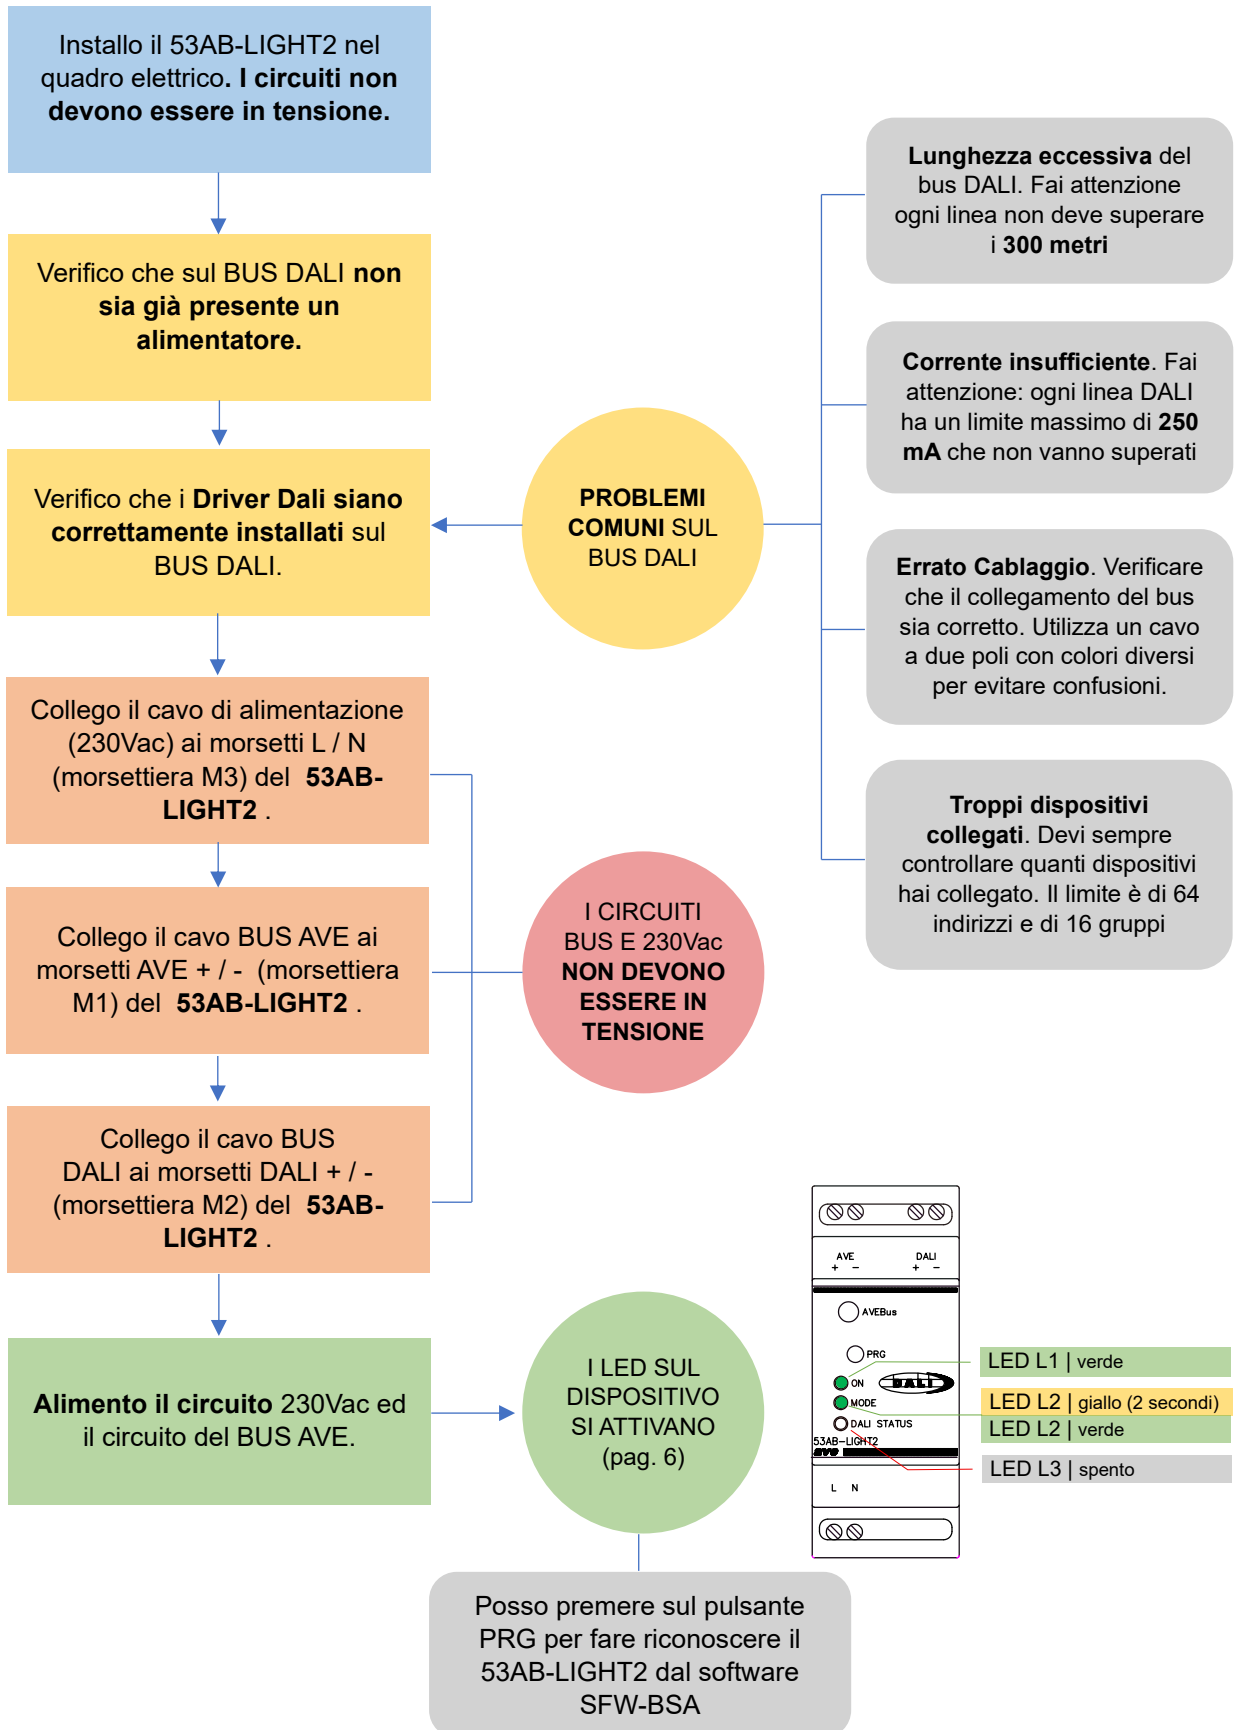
Installo il 53AB-LIGHT2 nel quadro elettrico. I circuiti non devono essere in tensione.

Verifico che sul BUS DALI non sia già presente un alimentatore.

Verifico che i Driver Dali siano correttamente installati sul BUS DALI.

Collego il cavo di alimentazione (230Vac) ai morsetti L / N (morsettiera M3) del 53AB-LIGHT2 .

Collego il cavo BUS AVE ai morsetti AVE + / - (morsettiera M1) del 53AB-LIGHT2 .

Collego il cavo BUS DALI ai morsetti DALI + / - (morsettiera M2) del 53AB-LIGHT2 .

Alimento il circuito 230Vac ed il circuito del BUS AVE.

PROBLEMI COMUNI SUL BUS DALI

I CIRCUITI BUS E 230Vac NON DEVONO ESSERE IN TENSIONE

I LED SUL DISPOSITIVO SI ATTIVANO (pag. 6)

Lunghezza eccessiva del bus DALI. Fai attenzione ogni linea non deve superare i 300 metri

Corrente insufficiente. Fai attenzione: ogni linea DALI ha un limite massimo di 250 mA che non vanno superati

Errato Cablaggio. Verificare che il collegamento del bus sia corretto. Utilizza un cavo a due poli con colori diversi per evitare confusioni.

Troppi dispositivi collegati. Devi sempre controllare quanti dispositivi hai collegato. Il limite è di 64 indirizzi e di 16 gruppi

AVE + − DALI + −
AVEBus
PRG
ON
DALI
MODE
DALI STATUS
53AB-LIGHT2
ave
L N

LED L1 | verde
LED L2 | giallo (2 secondi)
LED L2 | verde
LED L3 | spento

Posso premere sul pulsante PRG per fare riconoscere il 53AB-LIGHT2 dal software SFW-BSA